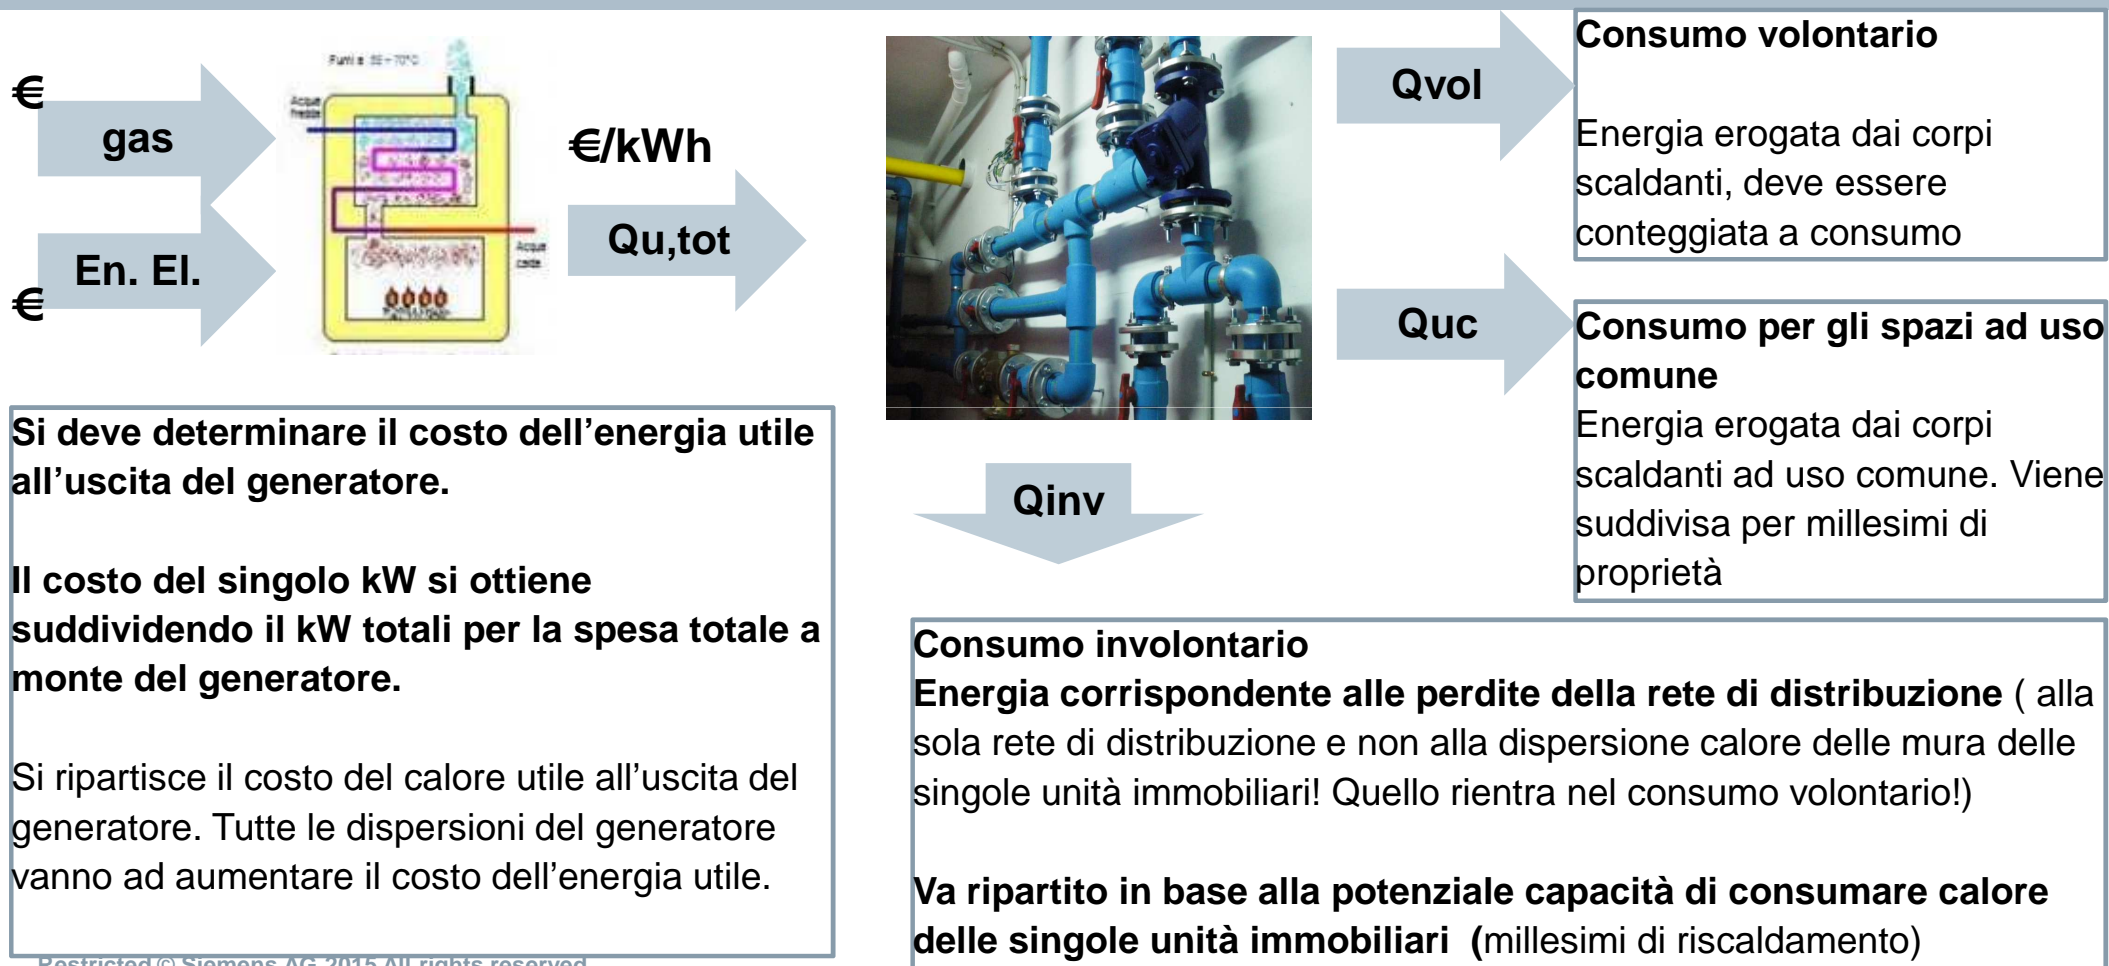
€

gas

En. El.

€

Fumi a 55÷70°C

Acqua fredda

Acqua calda

€/kWh

Qu,tot

Qvol

Consumo volontario

Energia erogata dai corpi scaldanti, deve essere conteggiata a consumo

Quc

Consumo per gli spazi ad uso comune

Energia erogata dai corpi scaldanti ad uso comune. Viene suddivisa per millesimi di proprietà

Qinv

Si deve determinare il costo dell'energia utile all'uscita del generatore.

Il costo del singolo kW si ottiene suddividendo il kW totali per la spesa totale a monte del generatore.

Si ripartisce il costo del calore utile all'uscita del generatore. Tutte le dispersioni del generatore vanno ad aumentare il costo dell'energia utile.

Consumo involontario

Energia corrispondente alle perdite della rete di distribuzione ( alla sola rete di distribuzione e non alla dispersione calore delle mura delle singole unità immobiliari! Quello rientra nel consumo volontario!)

Va ripartito in base alla potenziale capacità di consumare calore delle singole unità immobiliari (millesimi di riscaldamento)

Restricted © Siemens AG 2015 All rights reserved.